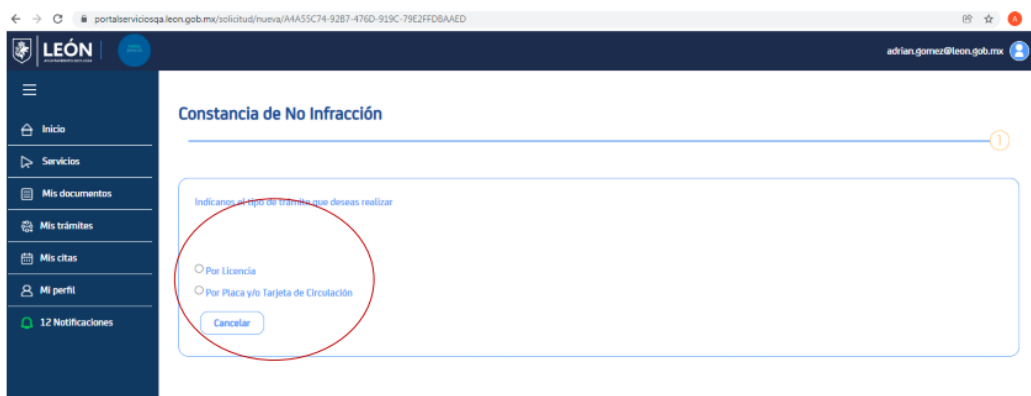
portalserviciosqa.leon.gob.mx/solicitud/nueva/A4A55C74-92B7-476D-919C-79E2FFD8AAED

LEÓN

adrian.gomez@leon.gob.mx

Inicio
Servicios
Mis documentos
Mis trámites
Mis citas
Mi perfil
12 Notificaciones

Constancia de No Infracción

1

Indícanos el tipo de trámite que deseas realizar

Por Licencia
Por Placa y/o Tarjeta de Circulación

Cancelar